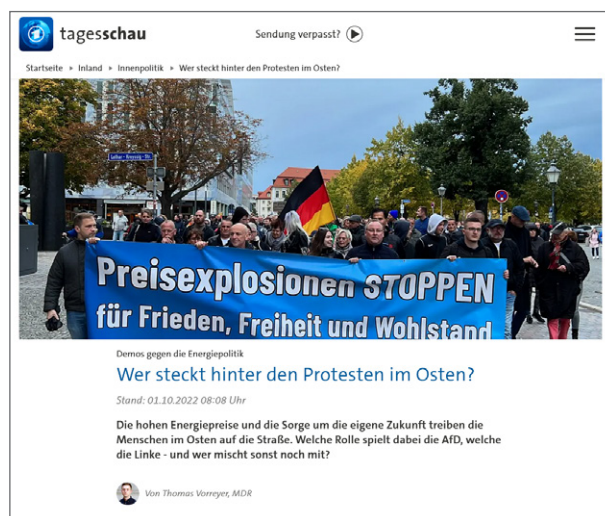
tagesschau

Sendung verpasst?

Startseite ▸ Inland ▸ Innenpolitik ▸ Wer steckt hinter den Protesten im Osten?

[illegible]

Preisexplosionen STOPPEN für Frieden, Freiheit und Wohlstand

Demos gegen die Energiepolitik

Wer steckt hinter den Protesten im Osten?

Stand: 01.10.2022 08:08 Uhr

Die hohen Energiepreise und die Sorge um die eigene Zukunft treiben die Menschen im Osten auf die Straße. Welche Rolle spielt dabei die AfD, welche die Linke - und wer mischt sonst noch mit?

Von Thomas Vorreyer, MDR